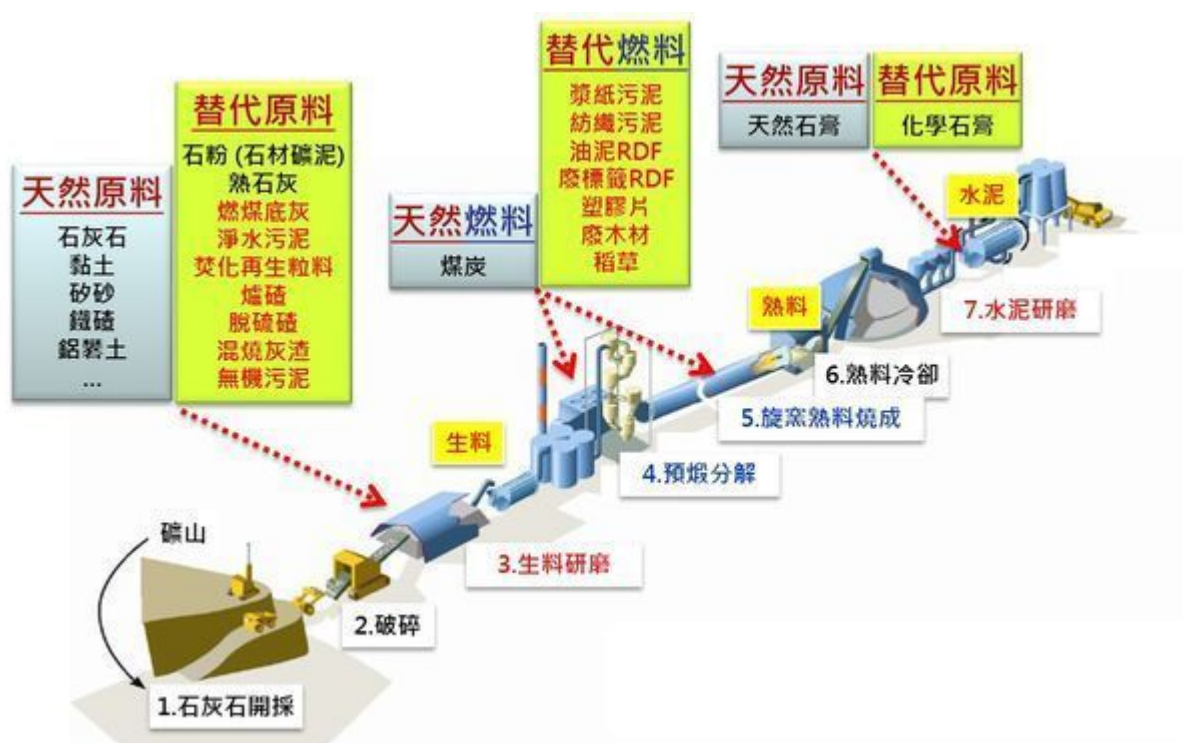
天然原料
石灰石
黏土
矽砂
鐵礦
鋁礬土
...

替代原料
石粉 (石材礦泥)
熟石灰
燃煤底灰
淨水污泥
焚化再生粒料
爐碴
脫硫碴
混燒灰渣
無機污泥

天然燃料
煤炭

替代燃料
藥紙污泥
紡織污泥
油泥RDF
廢標籤RDF
塑膠片
廢木材
稻草

天然原料
天然石膏

替代原料
化學石膏

水泥

熟料

生料

礦山

1.石灰石開採

2.破碎

3.生料研磨

4.預煅分解

5.旋窯熟料燒成

6.熟料冷卻

7.水泥研磨